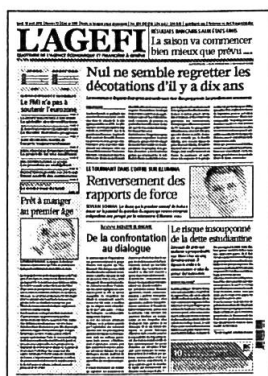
L'AGEFI

La saison va commencer bien mieux que prévu

Nul ne semble regretter les décotations d'il y a dix ans

Le FMI n'a pas à soutenir l'euro

Renversement des rapports de force

Prêt à manger au premier âge

De la confrontation au dialogue

Le risque insoupçonné de la dette estudiantine